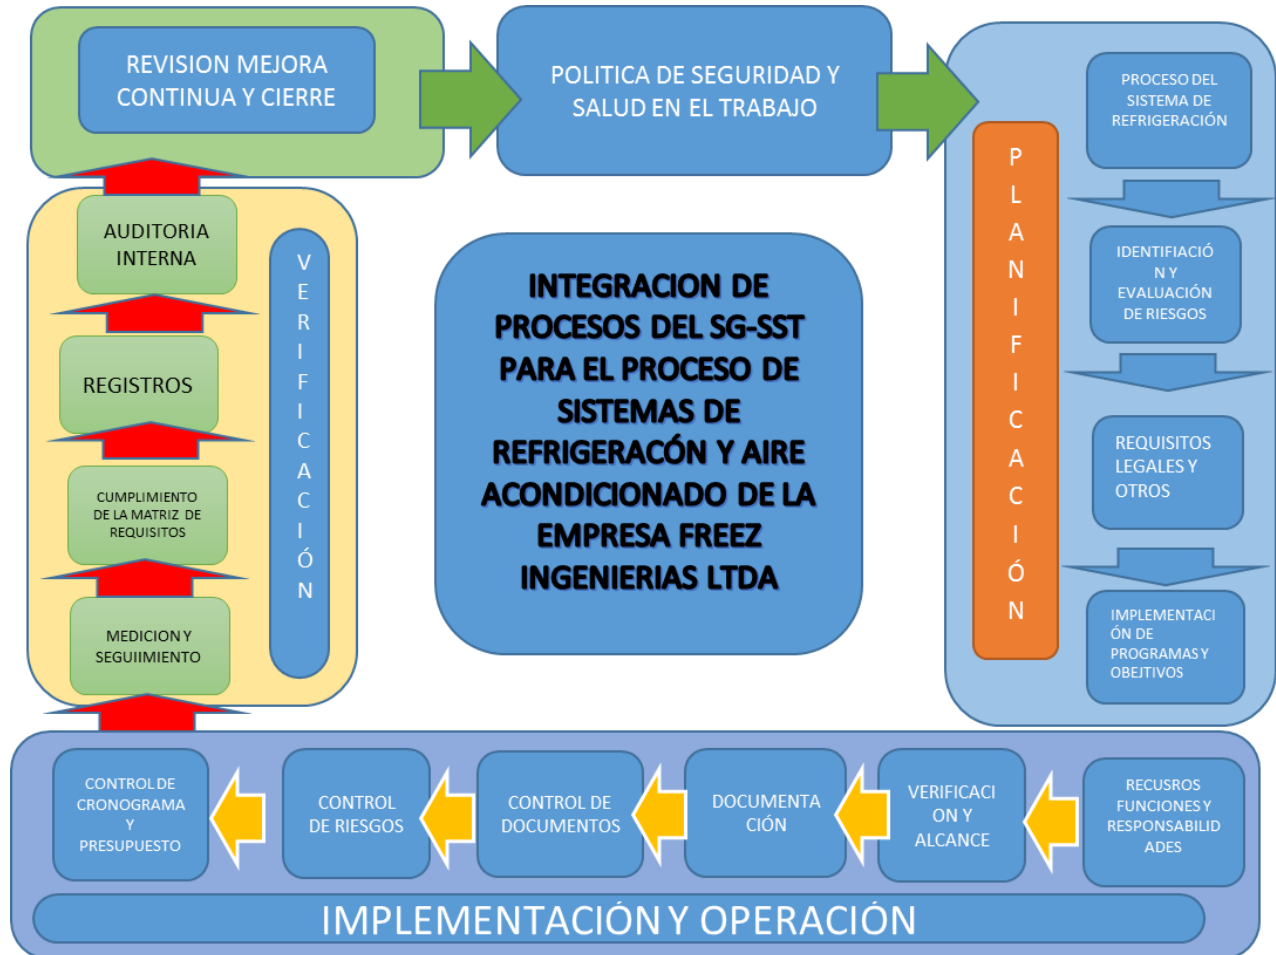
REVISION MEJORA CONTINUA Y CIERRE

POLITICA DE SEGURIDAD Y SALUD EN EL TRABAJO

PROCESO DEL SISTEMA DE REFRIGERACIÓN

P L A N I F I C A C I Ó N

IDENTIFICACIÓ N Y EVALUACIÓN DE RIESGOS

REQUISITOS LEGALES Y OTROS

IMPLEMENTACIÓN DE PROGRAMAS Y OBEJTIVOS

AUDITORIA INTERNA

REGISTROS

CUMPLIMIENTO DE LA MATRIZ DE REQUISITOS

MEDICION Y SEGUIIMIENTO

V E R I F I C A C I Ó N

INTEGRACION DE PROCESOS DEL SG-SST PARA EL PROCESO DE SISTEMAS DE REFRIGERACÓN Y AIRE ACONDICIONADO DE LA EMPRESA FREEZ INGENIERIAS LTDA

CONTROL DE CRONOGRAMA Y PRESUPUESTO

CONTROL DE RIESGOS

CONTROL DE DOCUMENTOS

DOCUMENTACIÓN

VERIFICACION Y ALCANCE

RECUSROS FUNCIONES Y RESPONSABILIDADES

IMPLEMENTACIÓN Y OPERACIÓN